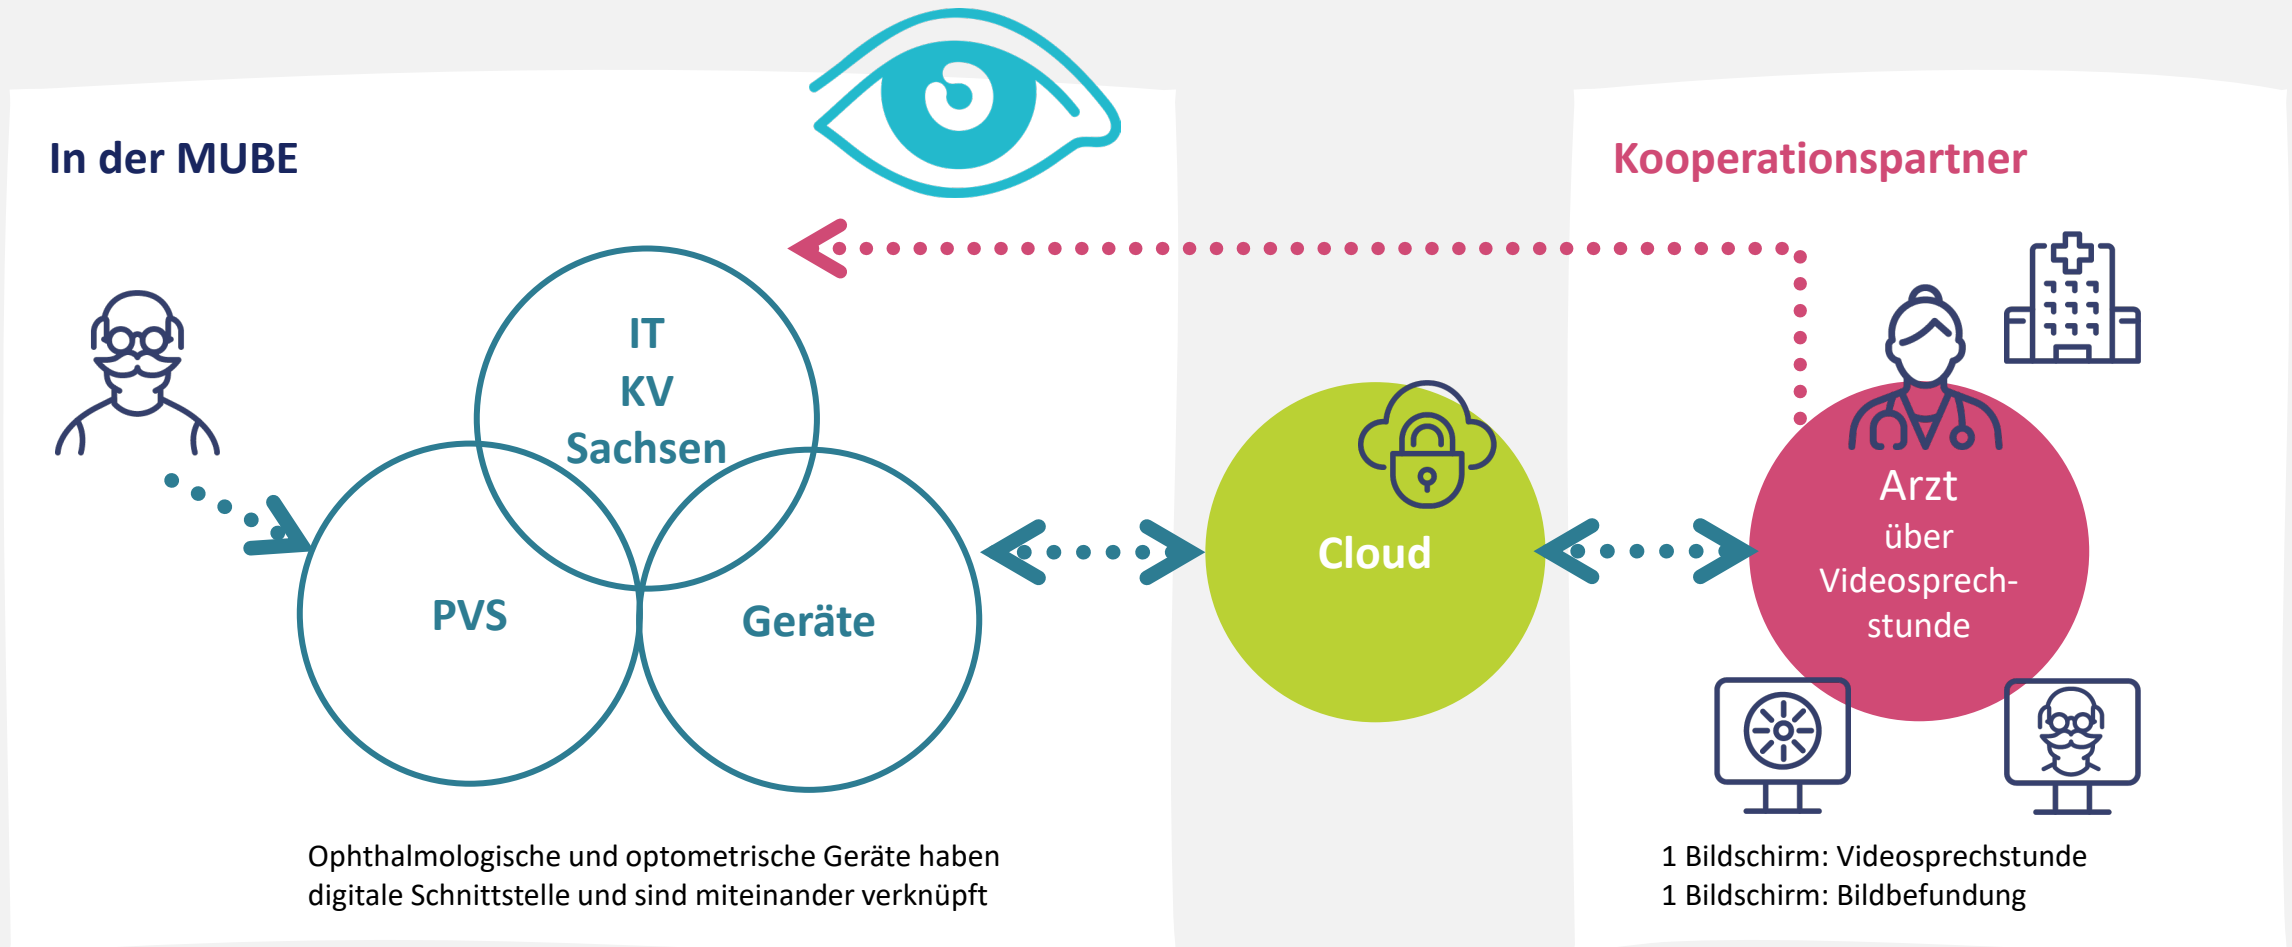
In der MUBE

Kooperationspartner

IT
KV
Sachsen

PVS

Geräte

Cloud

Arzt
über
Videosprechstunde

Ophthalmologische und optometrische Geräte haben digitale Schnittstelle und sind miteinander verknüpft

1 Bildschirm: Videosprechstunde
1 Bildschirm: Bildbefundung